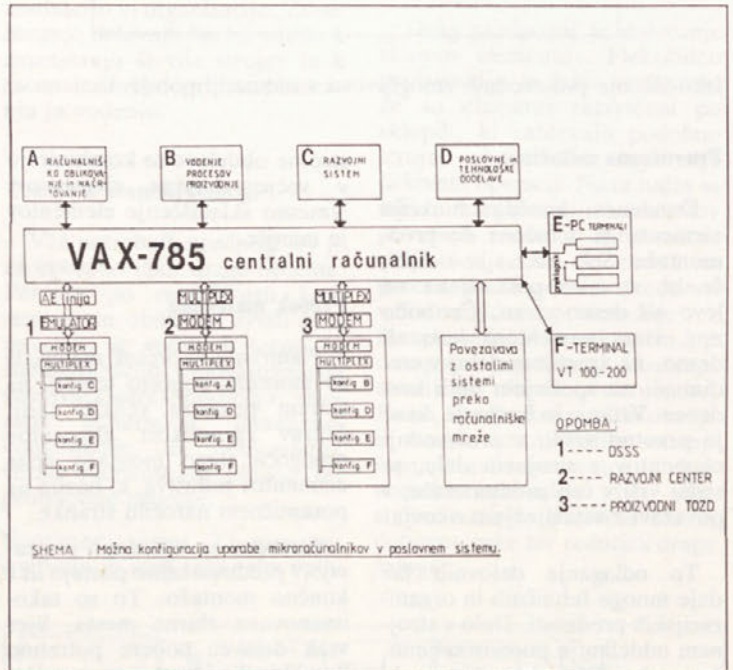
A RAČUNALNIŠKO OBLIKOVANJE IN NAČRTOVANJE

B VODENJE PROCESOV PROIZVODNJE

C RAZVOJNI SISTEM

D POSLOVNE TEHNOLOŠKE DODELAVE

VAX-785 centralni računalnik

E-PC TERMINALI

AE linija
EMULATOR

MULTIPLEX
MODEM

MULTIPLEX
MODEM

1
MODEM
MULTIPLEX
konfig C
konfig D
konfig E
konfig F

2
MODEM
MULTIPLEX
konfig A
konfig D
konfig E
konfig F

3
MODEM
MULTIPLEX
konfig B
konfig D
konfig E
konfig F

Povezava z ostalimi sistemi preko računalniške mreže

F-TERMINAL
VT 100-200

OPOMBA:
1 ---- DSSS
2 ---- RAZVOJNI CENTER
3 ---- PROIZVODNI TOZD

SHEMA Možna konfiguracija uporabe mikroračunalnikov v poslovnem sistemu.